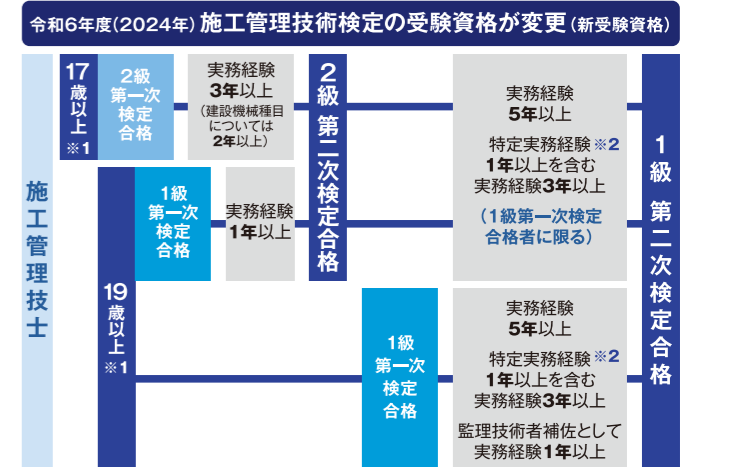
令和6年度(2024年) 施工管理技術検定の受験資格が変更 (新受験資格)

施工管理技士

17歳以上 ※1

2級第一次検定合格

実務経験3年以上 (建設機械種目については2年以上)

2級第二次検定合格

実務経験5年以上

特定実務経験※2 1年以上を含む実務経験3年以上

(1級第一次検定合格者に限る)

1級第二次検定合格

19歳以上 ※1

1級第一次検定合格

実務経験1年以上

1級第一次検定合格

実務経験5年以上

特定実務経験※2 1年以上を含む実務経験3年以上

監理技術者補佐として実務経験1年以上

1級第二次検定合格